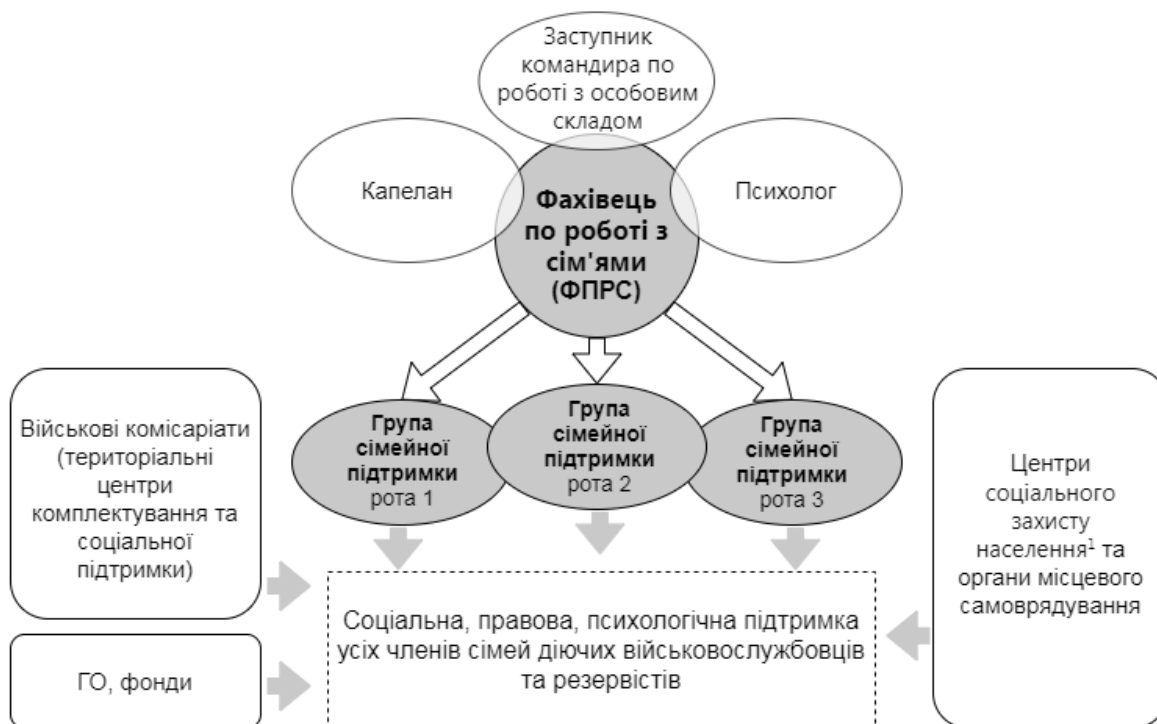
Заступник командира по роботі з особовим складом

Капелан

Фахівець по роботі з сім'ями (ФПРС)

Психолог

Військові комісаріати (територіальні центри комплектування та соціальної підтримки)

Група сімейної підтримки рота 1

Група сімейної підтримки рота 2

Група сімейної підтримки рота 3

Центри соціального захисту населення$^1$ та органи місцевого самоврядування

Соціальна, правова, психологічна підтримка усіх членів сімей діючих військовослужбовців та резервістів

ГО, фонди